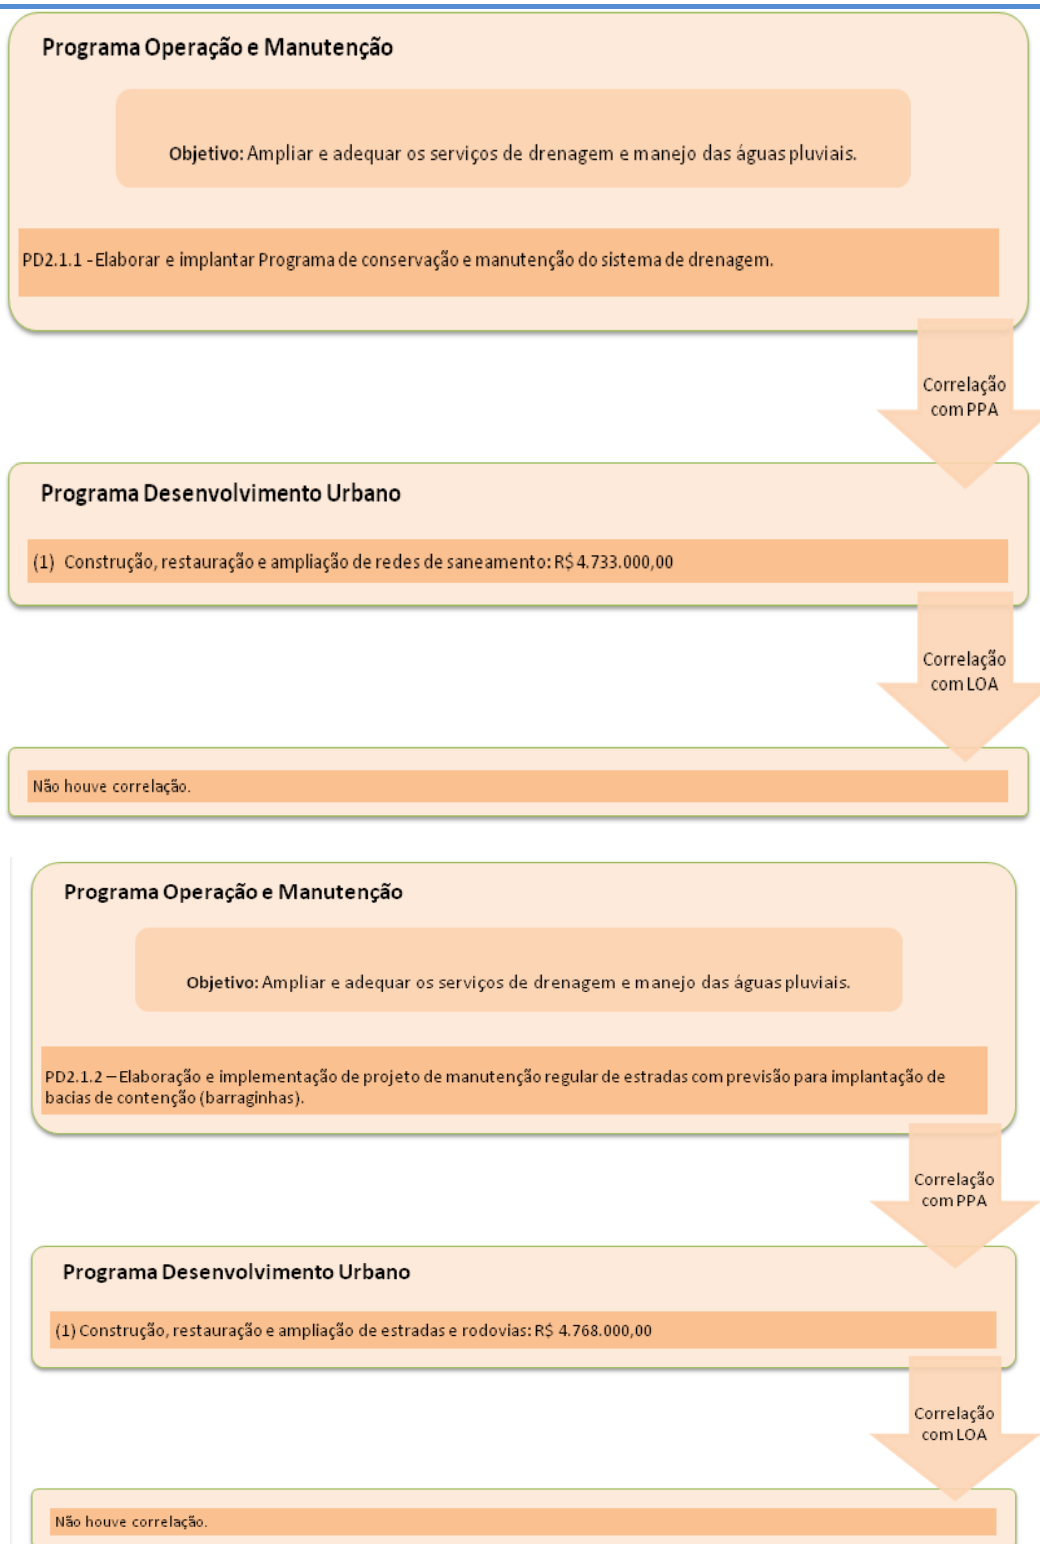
Programa Operação e Manutenção

Objetivo: Ampliar e adequar os serviços de drenagem e manejo das águas pluviais.

PD2.1.1 - Elaborar e implantar Programa de conservação e manutenção do sistema de drenagem.

Correlação com PPA

Programa Desenvolvimento Urbano

(1) Construção, restauração e ampliação de redes de saneamento: R$ 4.733.000,00

Correlação com LOA

Não houve correlação.

Programa Operação e Manutenção

Objetivo: Ampliar e adequar os serviços de drenagem e manejo das águas pluviais.

PD2.1.2 – Elaboração e implementação de projeto de manutenção regular de estradas com previsão para implantação de bacias de contenção (barraginhas).

Correlação com PPA

Programa Desenvolvimento Urbano

(1) Construção, restauração e ampliação de estradas e rodovias: R$ 4.768.000,00

Correlação com LOA

Não houve correlação.